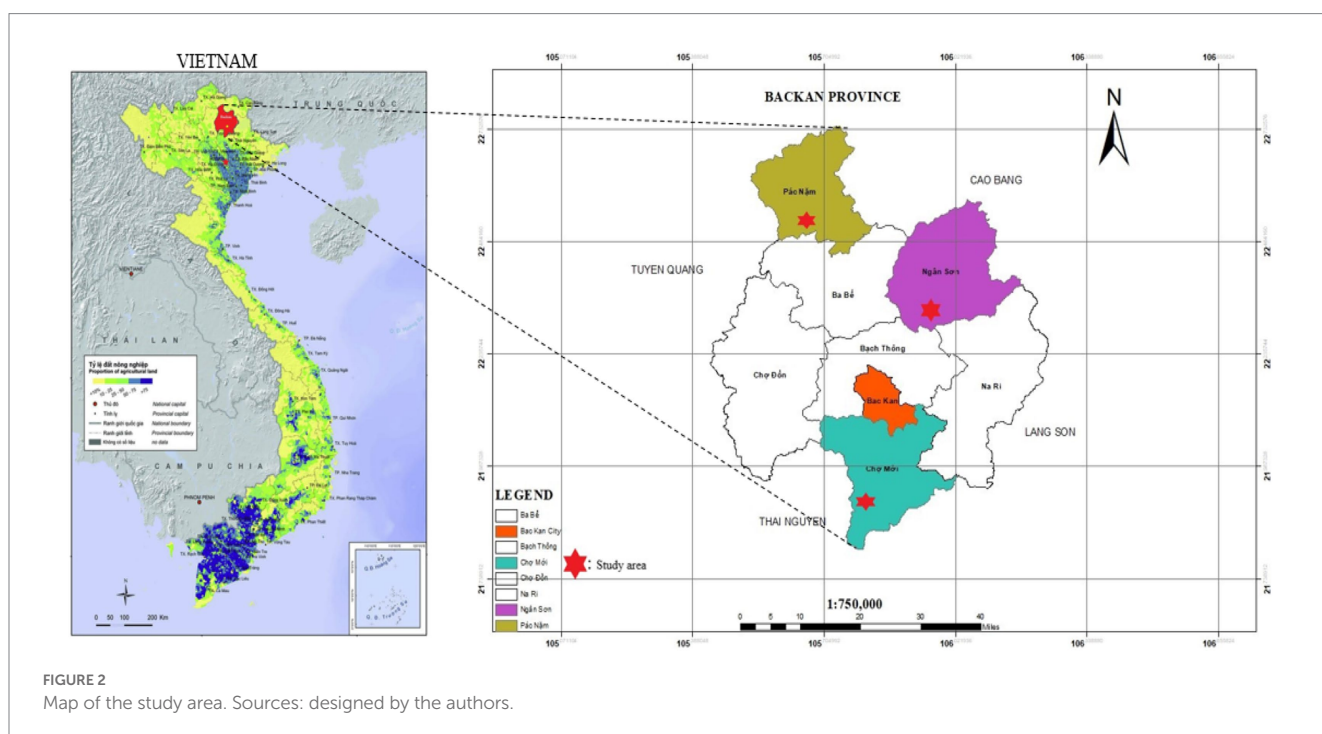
VIETNAM

TRUNG QUỐC

THÁI LAN

CAM PU CHIA

Tỷ lệ đất nông nghiệp
Proportion of agricultural land

Thủ đô National capital
Tỉnh lỵ Provincial capital
Ranh giới quốc gia National boundary
Ranh giới tỉnh Provincial boundary
Không có số liệu no data

0 50 100 200 Km

N

105 105 105 106 106 106

22 22 22 21 21

BACKAN PROVINCE

N

CAO BANG

Pác Nặm

TUYEN QUANG

Ngân Sơn

Ba Bể

Bạch Thông

Chợ Đồn

Na Rì

Bac Kan

LANG SON

Chợ Mới

THAI NGUYEN

LEGEND
Ba Bể
Bac Kan City
Bạch Thông
Chợ Mới
Chợ Đồn
Na Rì
Ngân Sơn
Pác Nặm

: Study area

1:750,000

0 5 10 20 30 40 Miles

105 105 105 106 106 106

FIGURE 2
Map of the study area. Sources: designed by the authors.